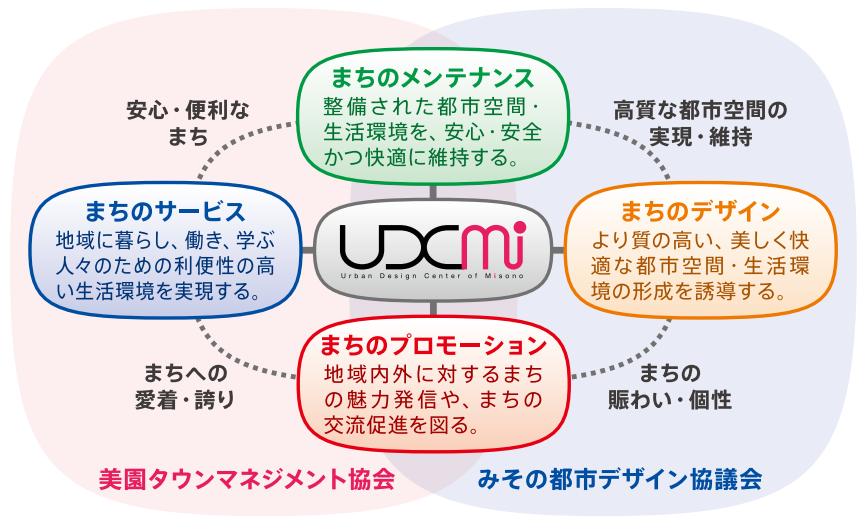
まちのメンテナンス
整備された都市空間・生活環境を、安心・安全かつ快適に維持する。

安心・便利なまち

高質な都市空間の実現・維持

まちのサービス
地域に暮らし、働き、学ぶ人々のための利便性の高い生活環境を実現する。

UDCMi
Urban Design Center of Misono

まちのデザイン
より質の高い、美しく快適な都市空間・生活環境の形成を誘導する。

まちへの愛着・誇り

まちのプロモーション
地域内外に対するまちの魅力発信や、まちの交流促進を図る。

まちの賑わい・個性

美園タウンマネジメント協会

みその都市デザイン協議会